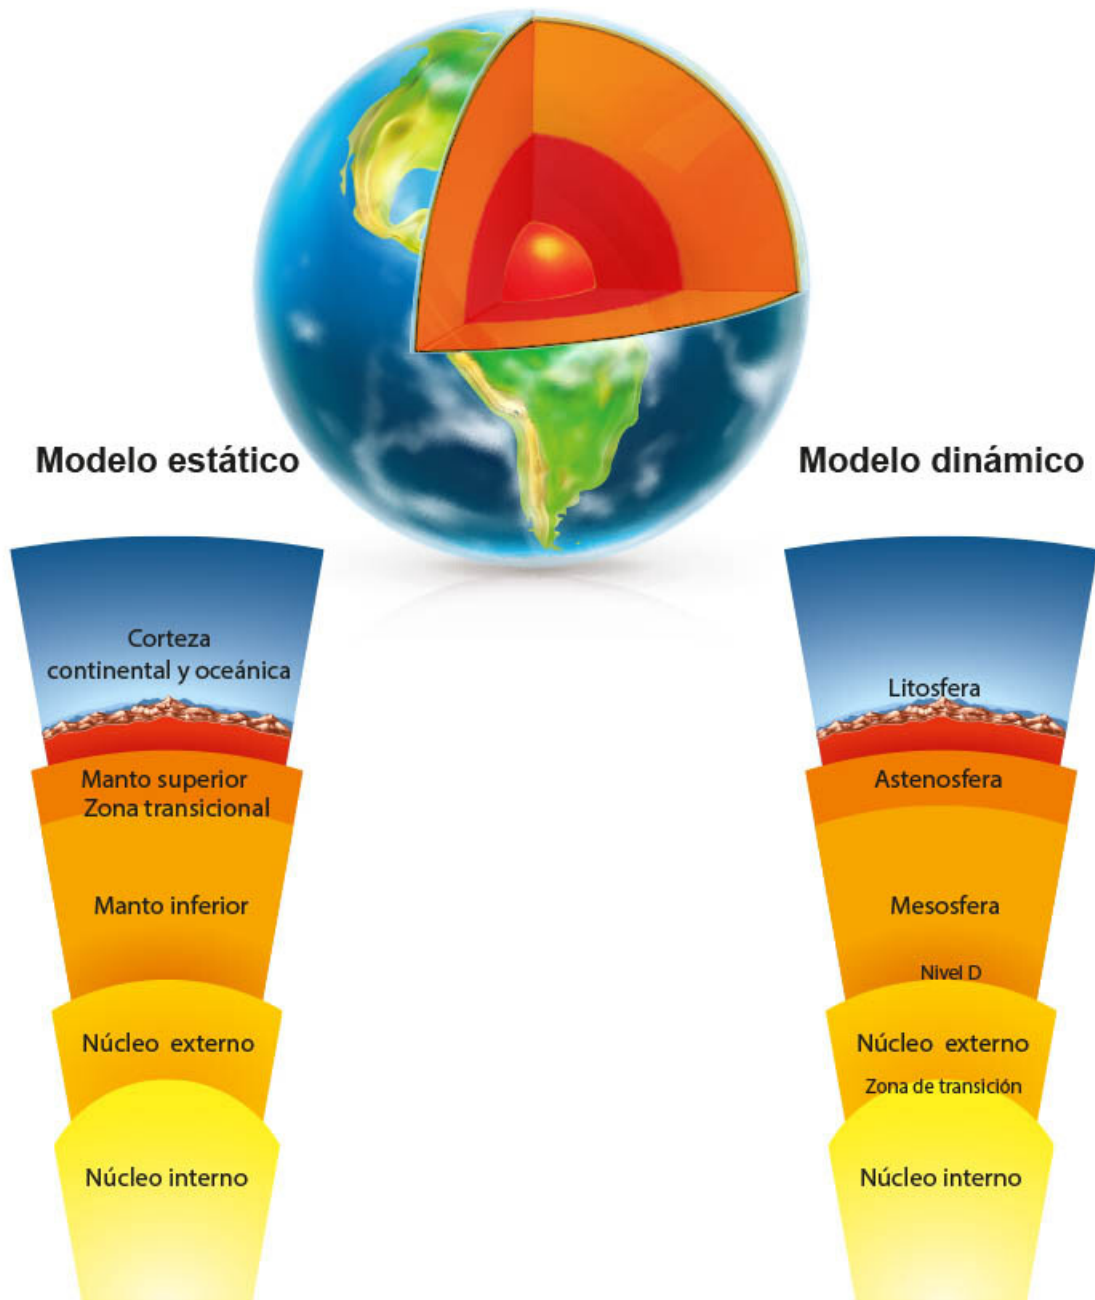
Modelo estático

Corteza continental y oceánica

Manto superior
Zona transicional

Manto inferior

Núcleo externo

Núcleo interno

Modelo dinámico

Litosfera

Astenosfera

Mesosfera

Nivel D

Núcleo externo

Zona de transición

Núcleo interno